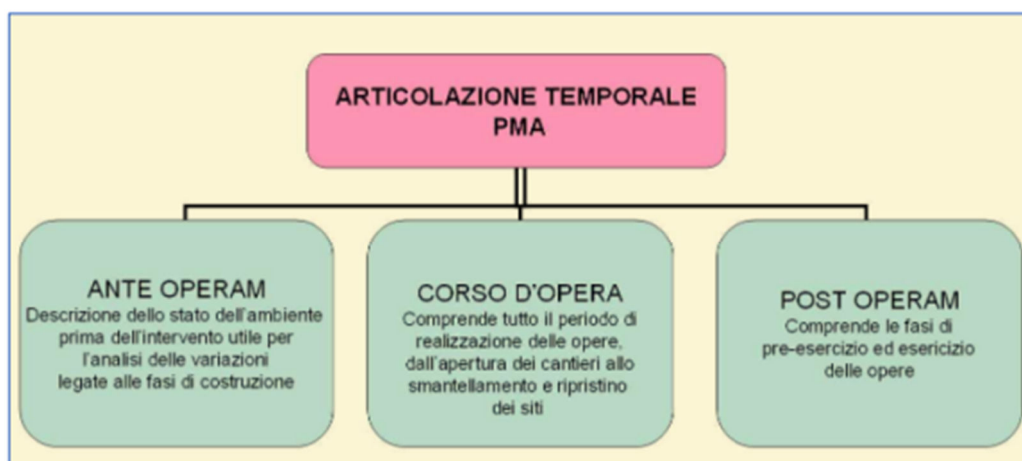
ARTICOLAZIONE TEMPORALE PMA

ANTE OPERAM
Descrizione dello stato dell'ambiente prima dell'intervento utile per l'analisi delle variazioni legate alle fasi di costruzione

CORSO D'OPERA
Comprende tutto il periodo di realizzazione delle opere, dall'apertura dei cantieri allo smantellamento e ripristino dei siti

POST OPERAM
Comprende le fasi di pre-esercizio ed esericizio delle opere